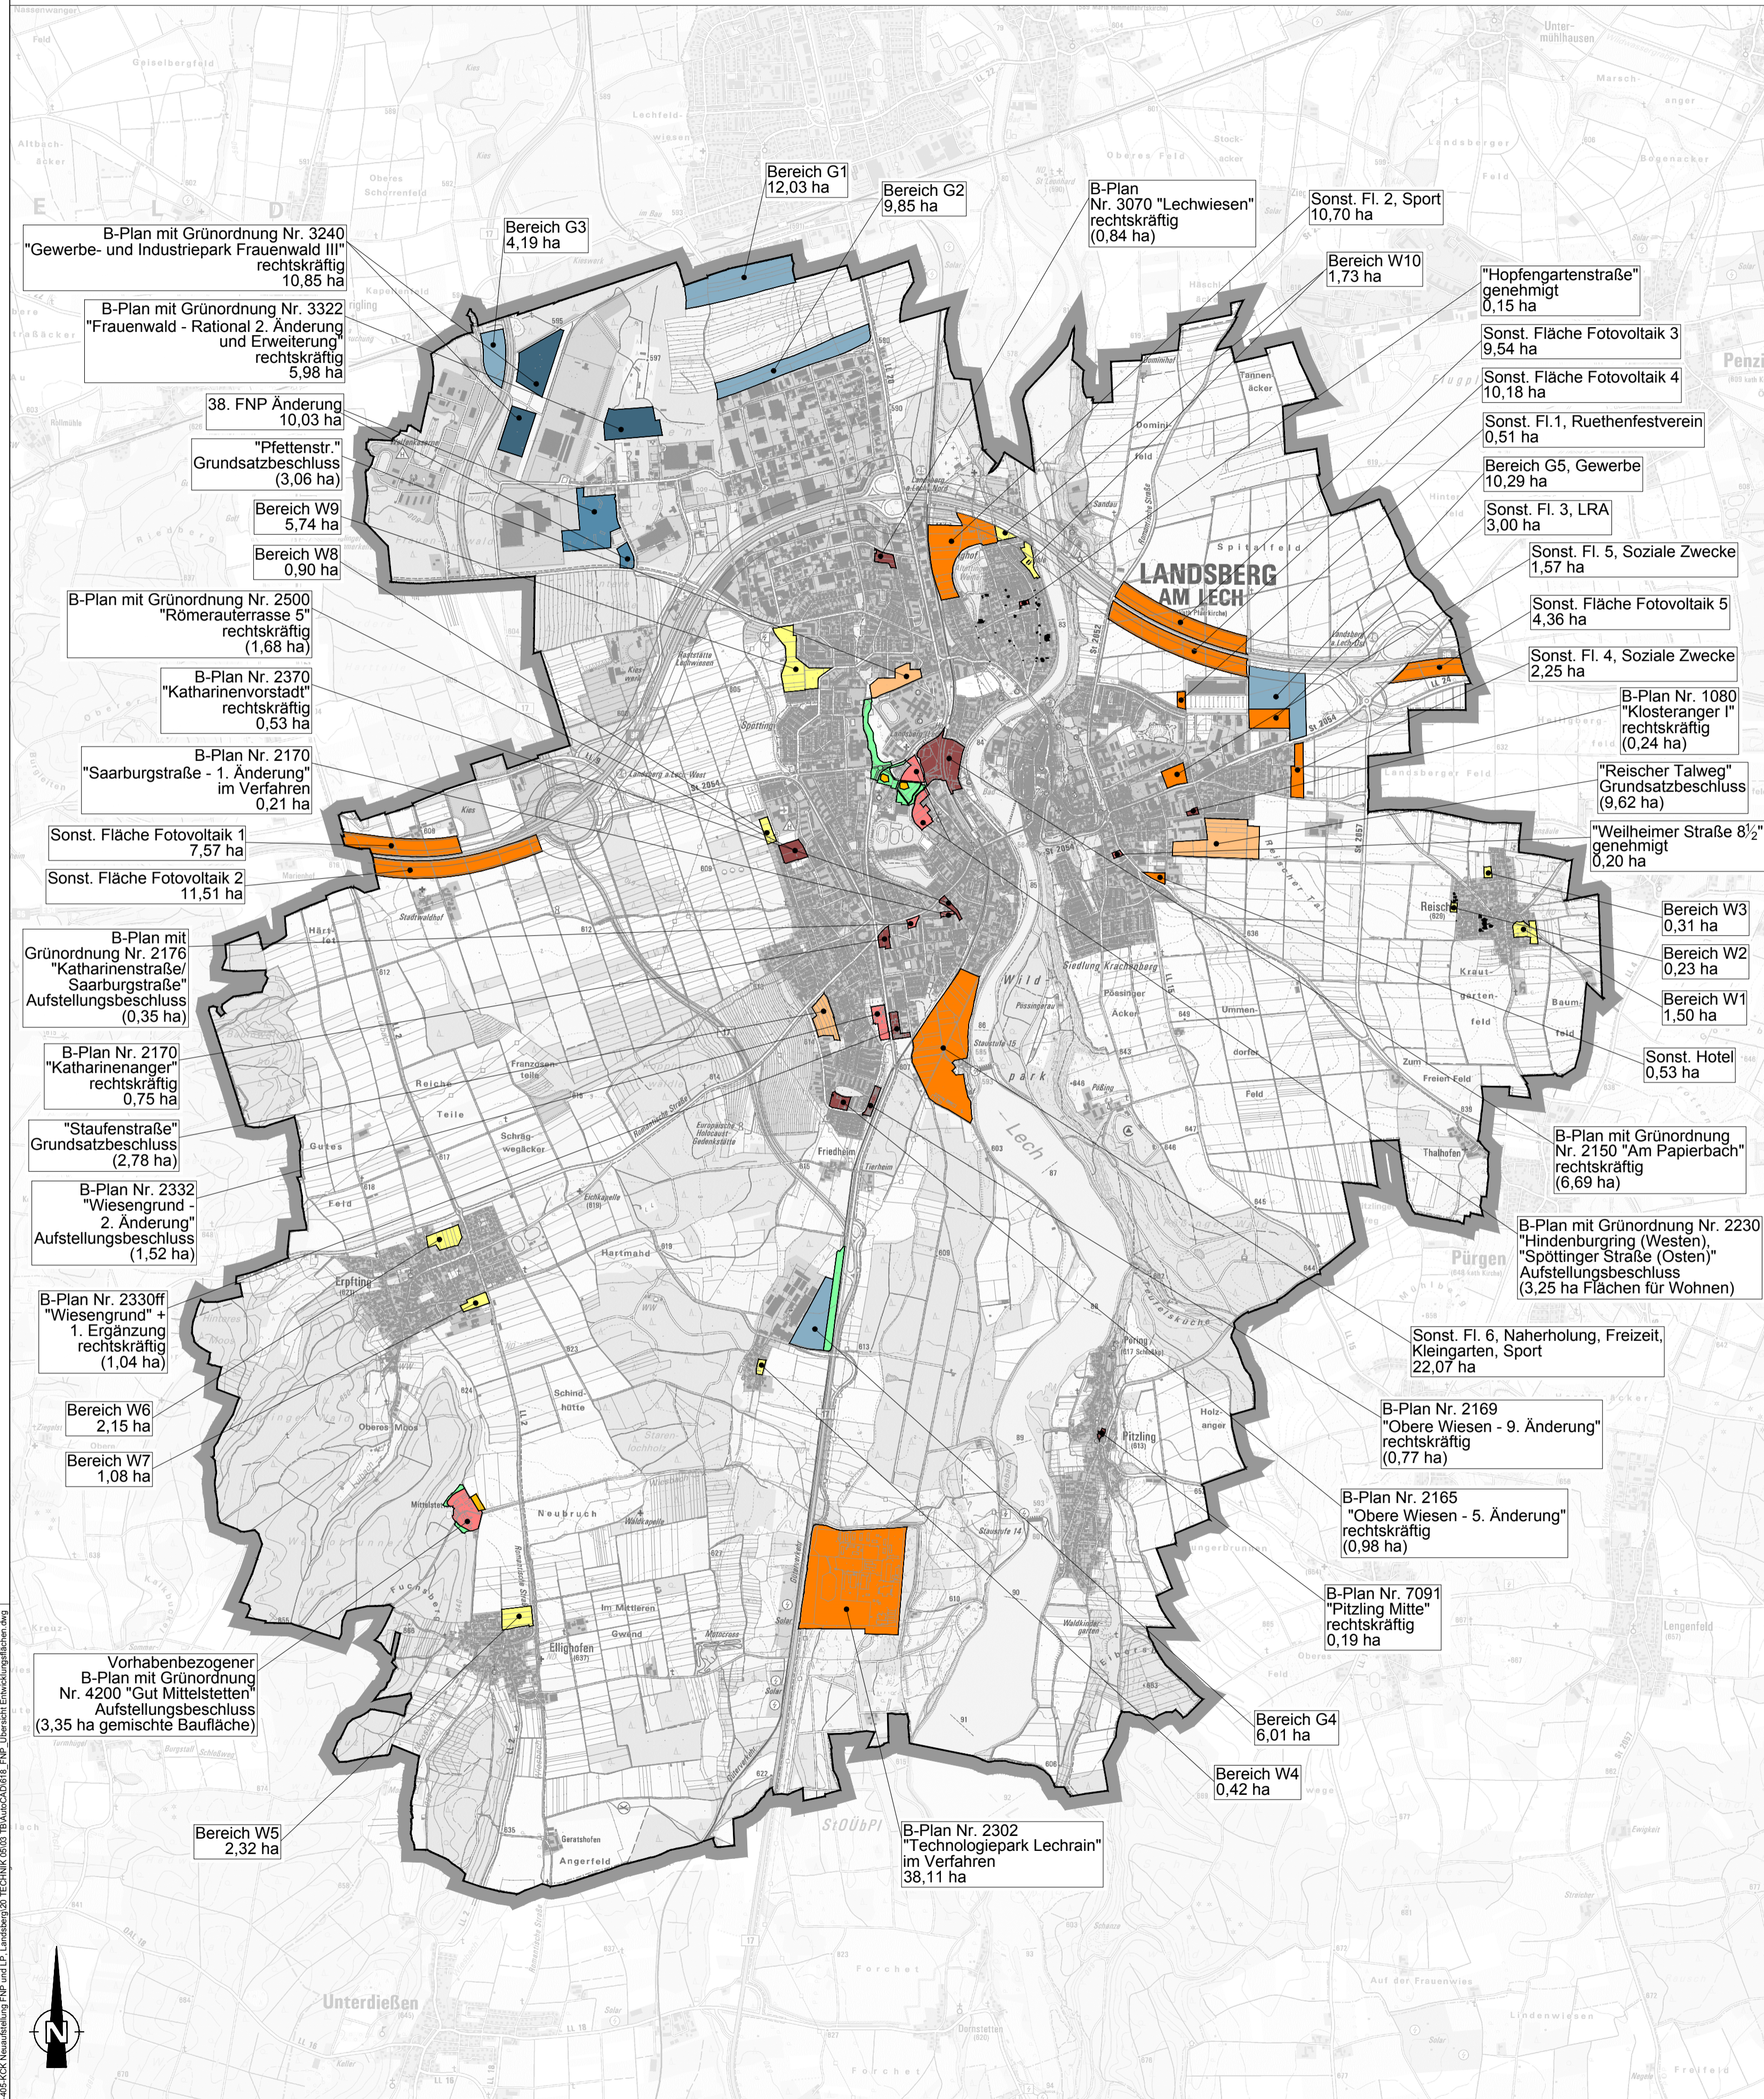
Bereich G1
12,03 ha

Bereich G2
9,85 ha

B-Plan
Nr. 3070 "Lechwiesen"
rechtskräftig
(0,84 ha)

Sonst. Fl. 2, Sport
10,70 ha

Bereich G3
4,19 ha

B-Plan mit Grünordnung Nr. 3240
"Gewerbe- und Industriepark Frauenwald III"
rechtskräftig
10,85 ha

Bereich W10
1,73 ha

"Hopfengartenstraße"
genehmigt
0,15 ha

B-Plan mit Grünordnung Nr. 3322
"Frauenwald - Rational 2. Änderung
und Erweiterung"
rechtskräftig
5,98 ha

Sonst. Fläche Fotovoltaik 3
9,54 ha

Sonst. Fläche Fotovoltaik 4
10,18 ha

38. FNP Änderung
10,03 ha

Sonst. Fl.1, Ruethenfestverein
0,51 ha

"Pfettenstr."
Grundsatzbeschluss
(3,06 ha)

Bereich G5, Gewerbe
10,29 ha

Bereich W9
5,74 ha

Sonst. Fl. 3, LRA
3,00 ha

Bereich W8
0,90 ha

Sonst. Fl. 5, Soziale Zwecke
1,57 ha

LANDSBERG
AM LECH

B-Plan mit Grünordnung Nr. 2500
"Römerauterrasse 5"
rechtskräftig
(1,68 ha)

Sonst. Fläche Fotovoltaik 5
4,36 ha

Sonst. Fl. 4, Soziale Zwecke
2,25 ha

B-Plan Nr. 2370
"Katharinenvorstadt"
rechtskräftig
0,53 ha

B-Plan Nr. 1080
"Klosteranger I"
rechtskräftig
(0,24 ha)

B-Plan Nr. 2170
"Saarburgstraße - 1. Änderung"
im Verfahren
0,21 ha

"Reischer Talweg"
Grundsatzbeschluss
(9,62 ha)

Sonst. Fläche Fotovoltaik 1
7,57 ha

"Weilheimer Straße 8½"
genehmigt
0,20 ha

Sonst. Fläche Fotovoltaik 2
11,51 ha

Bereich W3
0,31 ha

B-Plan mit
Grünordnung Nr. 2176
"Katharinenstraße/
Saarburgstraße"
Aufstellungsbeschluss
(0,35 ha)

Bereich W2
0,23 ha

Bereich W1
1,50 ha

Sonst. Hotel
0,53 ha

B-Plan Nr. 2170
"Katharinenanger"
rechtskräftig
0,75 ha

"Staufenstraße"
Grundsatzbeschluss
(2,78 ha)

B-Plan mit Grünordnung
Nr. 2150 "Am Papierbach"
rechtskräftig
(6,69 ha)

B-Plan Nr. 2332
"Wiesengrund -
2. Änderung"
Aufstellungsbeschluss
(1,52 ha)

B-Plan mit Grünordnung Nr. 2230
"Hindenburgring (Westen),
"Spöttinger Straße (Osten)"
Aufstellungsbeschluss
(3,25 ha Flächen für Wohnen)

B-Plan Nr. 2330ff
"Wiesengrund" +
1. Ergänzung
rechtskräftig
(1,04 ha)

Sonst. Fl. 6, Naherholung, Freizeit,
Kleingarten, Sport
22,07 ha

Bereich W6
2,15 ha

B-Plan Nr. 2169
"Obere Wiesen - 9. Änderung"
rechtskräftig
(0,77 ha)

Bereich W7
1,08 ha

B-Plan Nr. 2165
"Obere Wiesen - 5. Änderung"
rechtskräftig
(0,98 ha)

B-Plan Nr. 7091
"Pitzling Mitte"
rechtskräftig
0,19 ha

Vorhabenbezogener
B-Plan mit Grünordnung
Nr. 4200 "Gut Mittelstetten"
Aufstellungsbeschluss
(3,35 ha gemischte Baufläche)

Bereich G4
6,01 ha

Bereich W4
0,42 ha

Bereich W5
2,32 ha

B-Plan Nr. 2302
"Technologiepark Lechrain"
im Verfahren
38,11 ha

Lech

Erpfting
Ellighofen
Pitzling
Reisch
Pürgen
Penzi
Unterdießen
Lengenfeld
Unter-
mühlhausen

N

405-KCK Neuaufstellung FNP und LP, Landsberg\20 TECHNIK 06\03 TB\AutoCAD\618_FNP_Übersicht Entwicklungsflächen.dwg